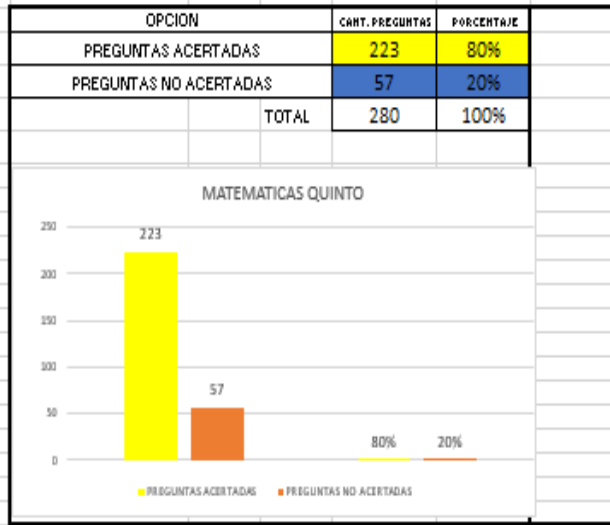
| OPCION | CANT. PREGUNTAS | PORCENTAJE |
|---|---|---|
| PREGUNTAS ACERTADAS | 223 | 80% |
| PREGUNTAS NO ACERTADAS | 57 | 20% |
| TOTAL | 280 | 100% |

MATEMATICAS QUINTO

250
200
150
100
50
0

223
57
80%
20%

PREGUNTAS ACERTADAS
PREGUNTAS NO ACERTADAS